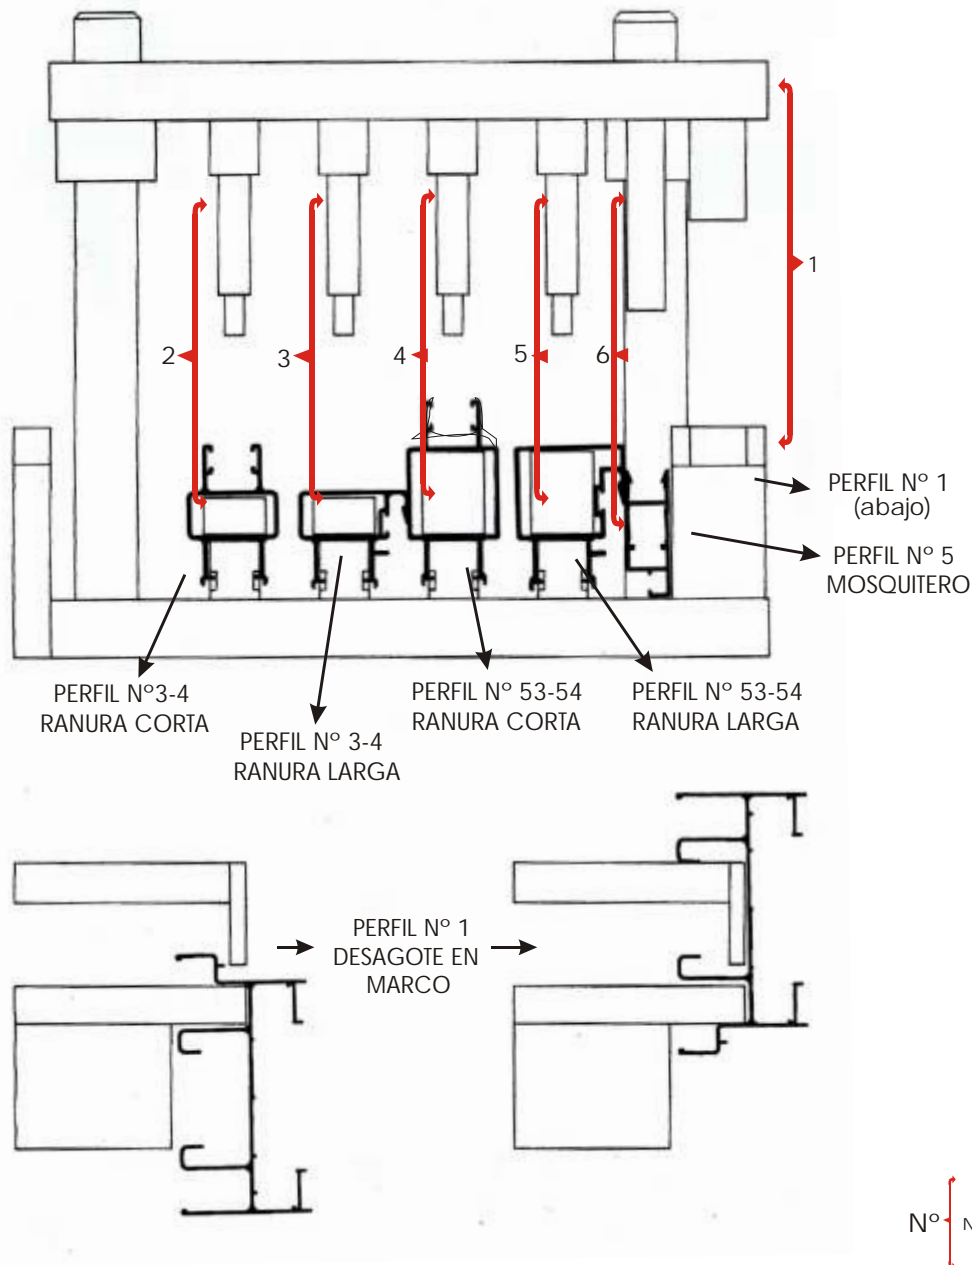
1

2

3

4

5

6

PERFIL Nº 1
(abajo)

PERFIL Nº 5
MOSQUITERO

PERFIL Nº3-4
RANURA CORTA

PERFIL Nº 3-4
RANURA LARGA

PERFIL Nº 53-54
RANURA CORTA

PERFIL Nº 53-54
RANURA LARGA

PERFIL Nº 1
DESAGOTE EN
MARCO

Nº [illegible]